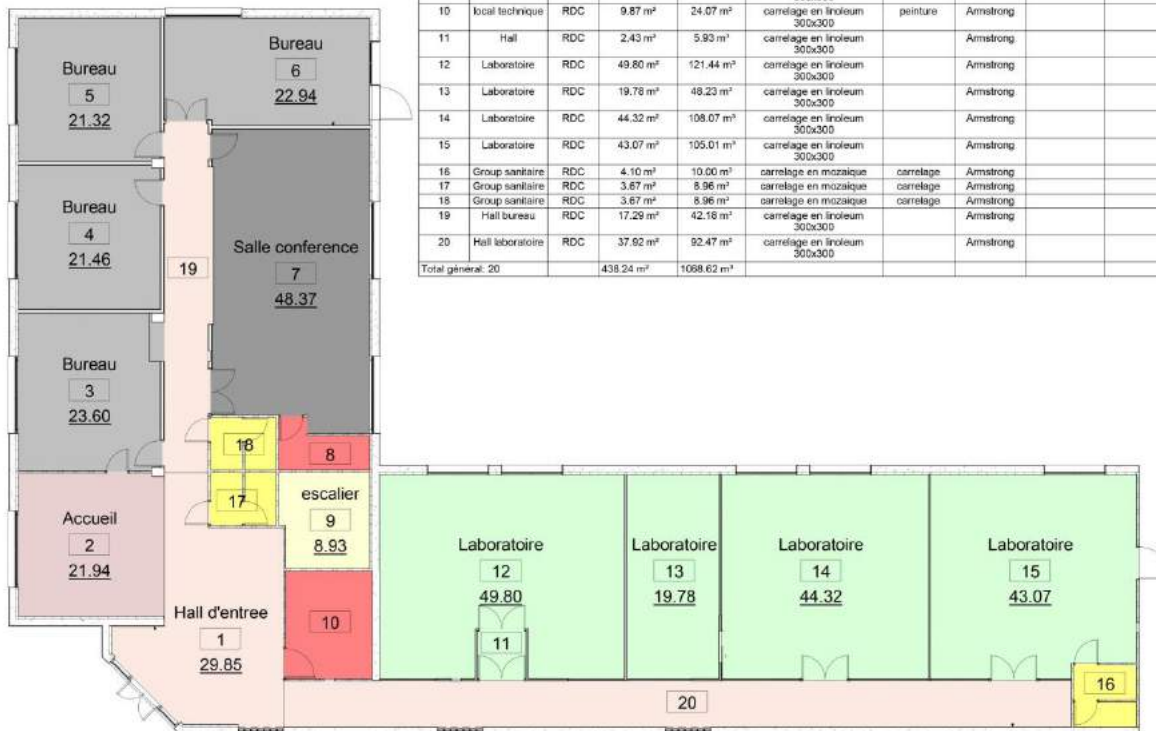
| 10 | local technique | RDC | 9.87 m² | 24.07 m³ | carrelage en linoleum 300x300 | peinture | Armstrong | | |
|---|---|---|---|---|---|---|---|---|---|
| 11 | Hall | RDC | 2.43 m² | 5.93 m³ | carrelage en linoleum 300x300 | | Armstrong | | |
| 12 | Laboratoire | RDC | 49.80 m² | 121.44 m³ | carrelage en linoleum 300x300 | | Armstrong | | |
| 13 | Laboratoire | RDC | 19.78 m² | 48.23 m³ | carrelage en linoleum 300x300 | | Armstrong | | |
| 14 | Laboratoire | RDC | 44.32 m² | 108.07 m³ | carrelage en linoleum 300x300 | | Armstrong | | |
| 15 | Laboratoire | RDC | 43.07 m² | 105.01 m³ | carrelage en linoleum 300x300 | | Armstrong | | |
| 16 | Group sanitaire | RDC | 4.10 m² | 10.00 m³ | carrelage en mozaique | carrelage | Armstrong | | |
| 17 | Group sanitaire | RDC | 3.67 m² | 8.96 m³ | carrelage en mozaique | carrelage | Armstrong | | |
| 18 | Group sanitaire | RDC | 3.67 m² | 8.96 m³ | carrelage en mozaique | carrelage | Armstrong | | |
| 19 | Hall bureau | RDC | 17.29 m² | 42.18 m³ | carrelage en linoleum 300x300 | | Armstrong | | |
| 20 | Hall laboratoire | RDC | 37.92 m² | 92.47 m³ | carrelage en linoleum 300x300 | | Armstrong | | |
| Total général: 20 | | | 438.24 m² | 1068.62 m³ | | | | | |

Bureau 5 21.32

Bureau 6 22.94

Bureau 4 21.46

19

Salle conference 7 48.37

Bureau 3 23.60

18

8

17

escalier 9 8.93

Accueil 2 21.94

Laboratoire 12 49.80

Laboratoire 13 19.78

Laboratoire 14 44.32

Laboratoire 15 43.07

Hall d'entree 1 29.85

10

11

16

20